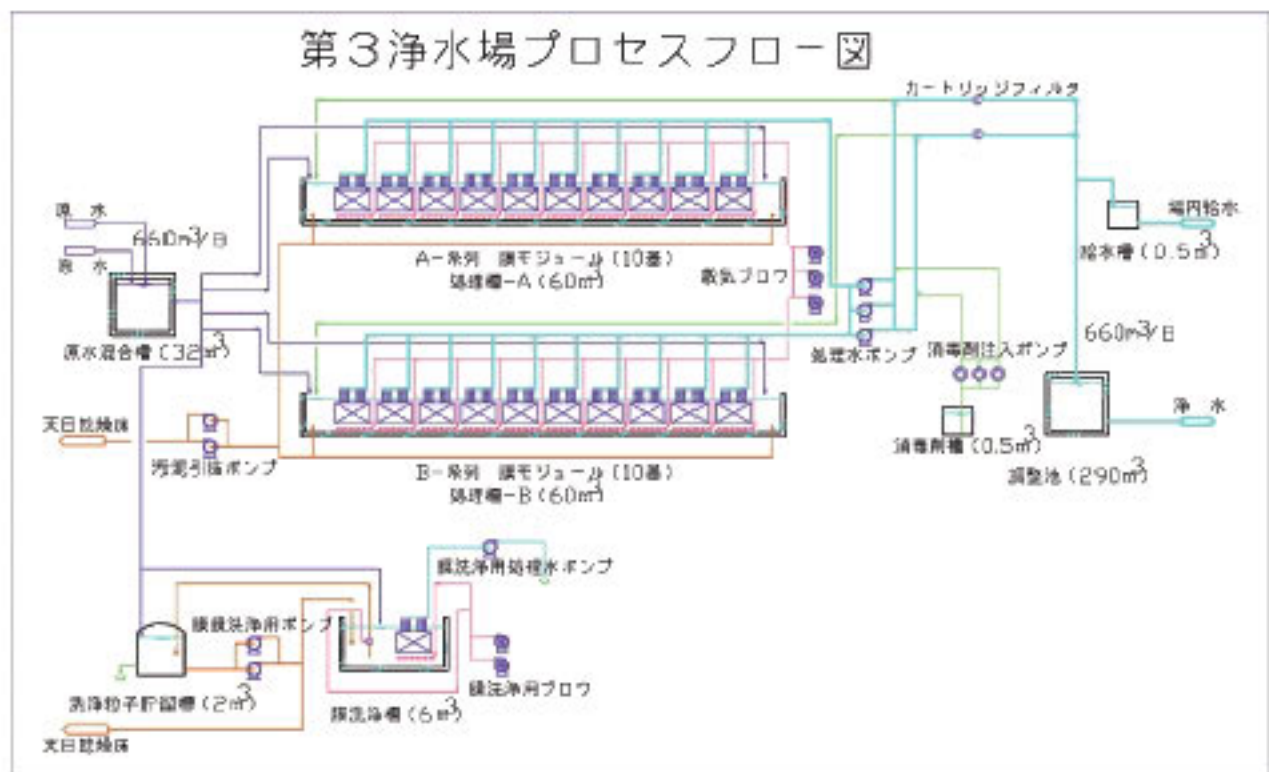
第３浄水場プロセスフロー図

カートリッジフィルタ

原水

原水

$660m^3/日$

原水混合槽（$32m^3$）

A−系列　膜モジュール（10基）
処理槽−A（$60m^3$）

散気ブロワ

処理水ポンプ

場内給水

給水槽（$0.5m^3$）

$660m^3/日$

消毒剤注入ポンプ

天日乾燥床

汚泥引抜ポンプ

B−系列　膜モジュール（10基）
処理槽−B（$60m^3$）

消毒剤槽（$0.5m^3$）

浄水

調整池（$290m^3$）

膜洗浄用処理水ポンプ

膜洗浄用ポンプ

洗浄粒子貯留槽（$2m^3$）

膜洗浄槽（$6m^3$）

膜洗浄用ブロワ

天日乾燥床